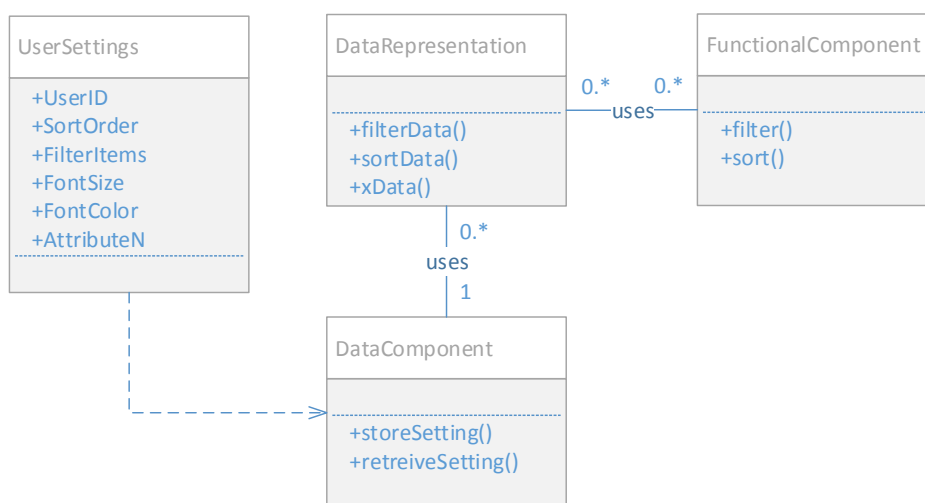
UserSettings

+UserID
+SortOrder
+FilterItems
+FontSize
+FontColor
+AttributeN

DataRepresentation

+filterData()
+sortData()
+xData()

0.*

uses

0.*

FunctionalComponent

+filter()
+sort()

0.*

uses

1

DataComponent

+storeSetting()
+retreiveSetting()